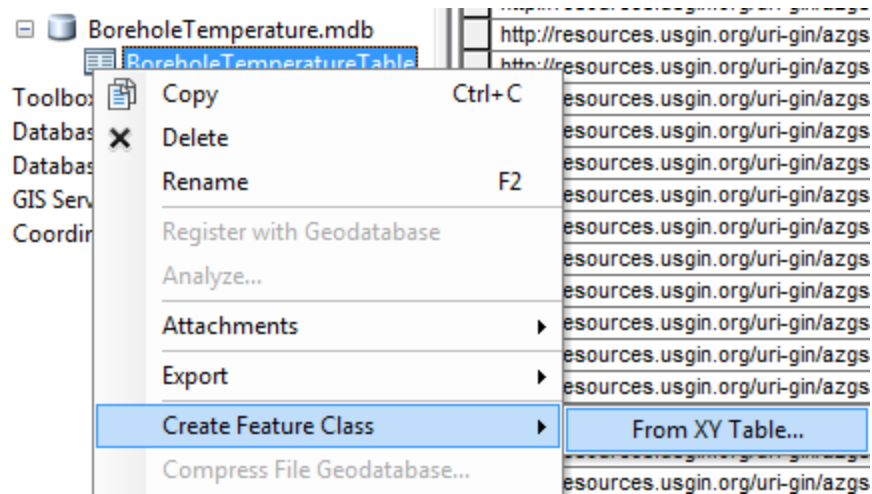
BoreholeTemperature.mdb
BoreholeTemperatureTable
Toolbox
Databas
Databas
GIS Serv
Coordin

Copy Ctrl+C
Delete
Rename F2
Register with Geodatabase
Analyze...
Attachments
Export
Create Feature Class
Compress File Geodatabase...

From XY Table...

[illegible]
http://resources.usgin.org/uri-gin/azgs
http://resources.usgin.org/uri-gin/azgs
esources.usgin.org/uri-gin/azgs
esources.usgin.org/uri-gin/azgs
esources.usgin.org/uri-gin/azgs
esources.usgin.org/uri-gin/azgs
esources.usgin.org/uri-gin/azgs
esources.usgin.org/uri-gin/azgs
esources.usgin.org/uri-gin/azgs
esources.usgin.org/uri-gin/azgs
esources.usgin.org/uri-gin/azgs
esources.usgin.org/uri-gin/azgs
esources.usgin.org/uri-gin/azgs
esources.usgin.org/uri-gin/azgs
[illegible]
esources.usgin.org/uri-gin/azgs